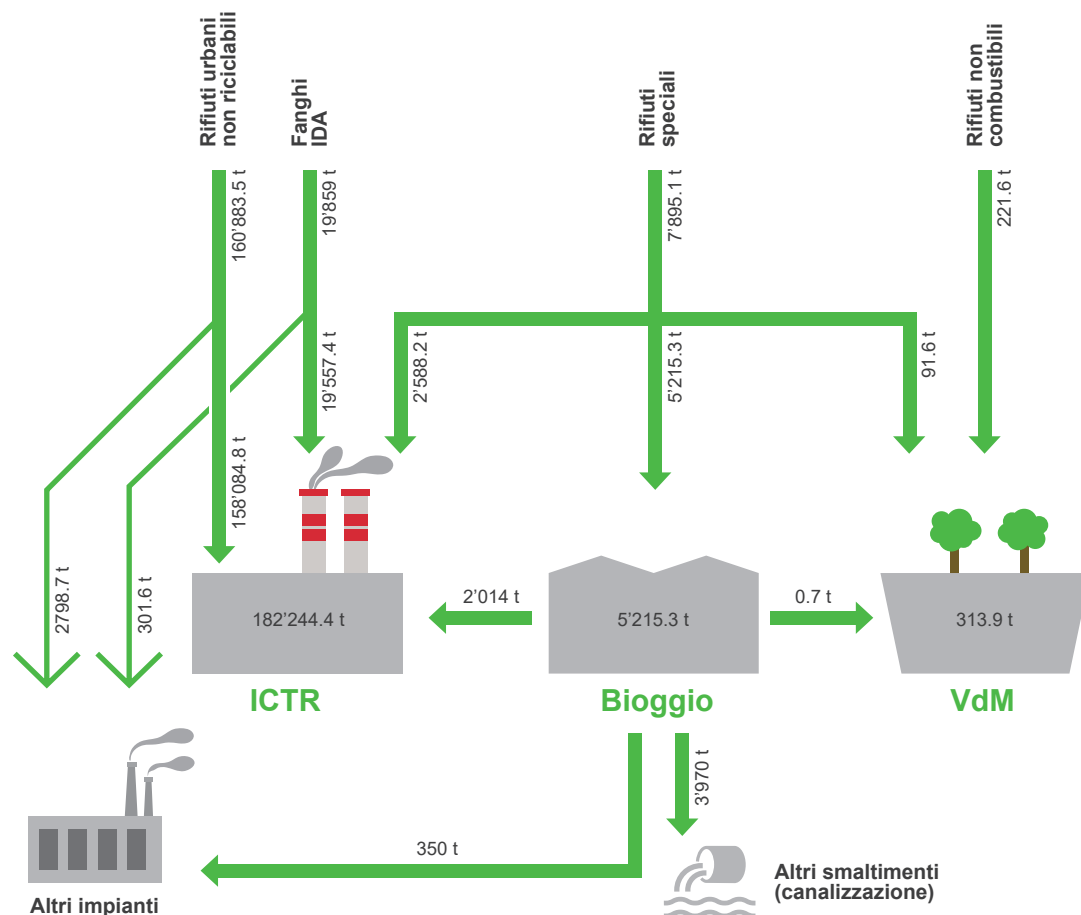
Rifiuti urbani non riciclabili

Fanghi IDA

Rifiuti speciali

Rifiuti non combustibili

160'883.5 t

19'859 t

7'895.1 t

221.6 t

19'557.4 t

2'588.2 t

5'215.3 t

91.6 t

158'084.8 t

2798.7 t

301.6 t

182'244.4 t

2'014 t

5'215.3 t

0.7 t

313.9 t

ICTR

Bioggio

VdM

3'970 t

350 t

Altri smaltimenti (canalizzazione)

Altri impianti